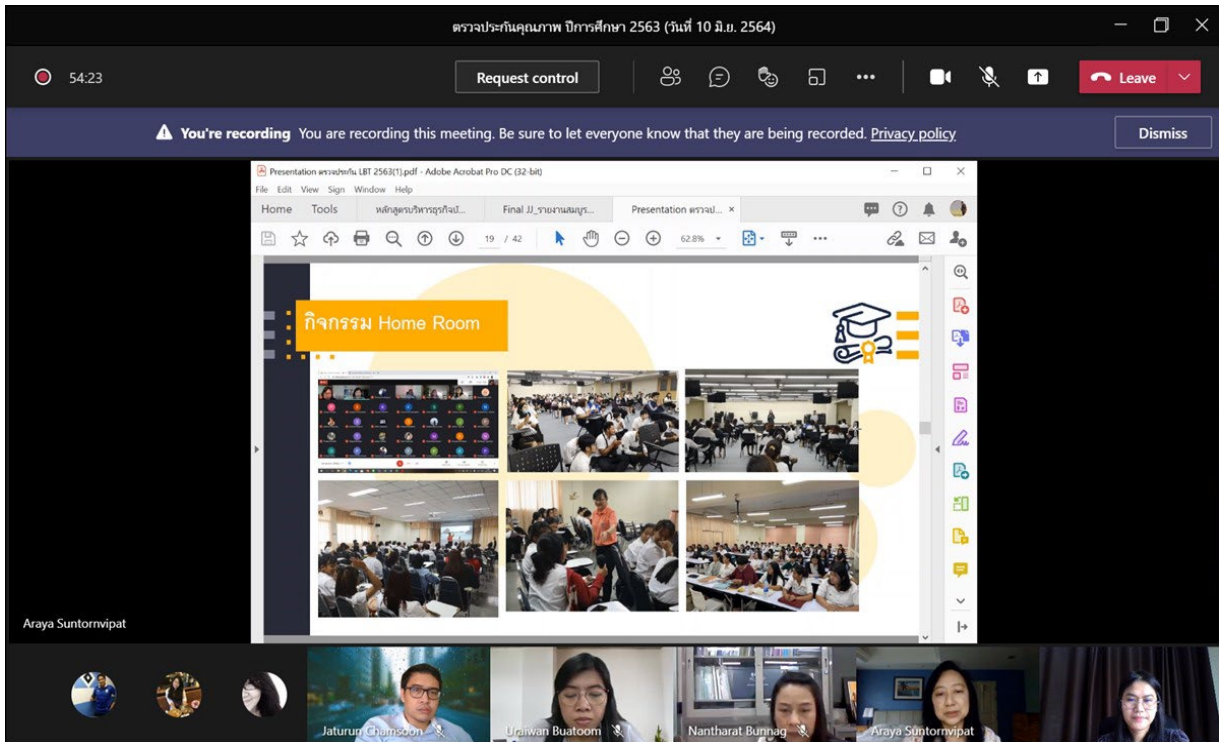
ตรวจประกันคุณภาพ ปีการศึกษา 2563 (วันที่ 10 มิ.ย. 2564)

54:23

Request control

Leave

You're recording You are recording this meeting. Be sure to let everyone know that they are being recorded. Privacy policy

Dismiss

Presentation ตรวจประกัน LBT 2563(1).pdf - Adobe Acrobat Pro DC (32-bit)

File Edit View Sign Window Help

Home Tools หลักสูตรบริหารธุรกิจบั... Final JJ_รายงานสมบูร... Presentation ตรวจป... ×

19 / 42 62.8%

กิจกรรม Home Room

Araya Suntornvipat

Jaturun Chamsoon

Uraiwan Buatoom

Nantharat Bunnag

Araya Suntornvipat